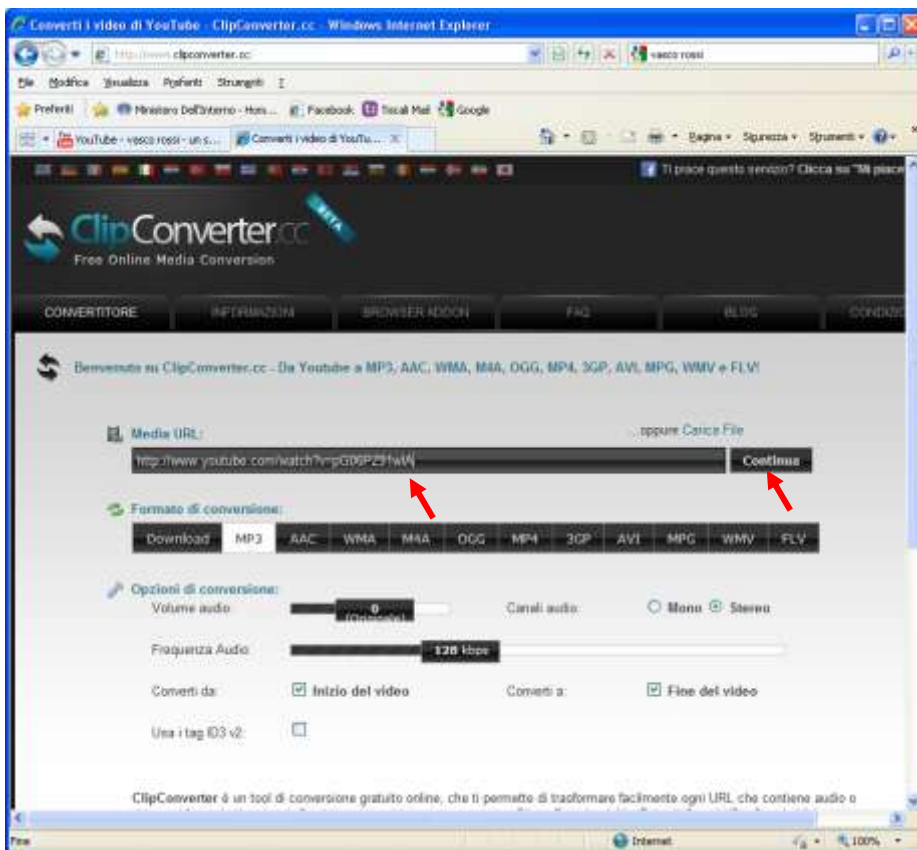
Converti i video di YouTube - ClipConverter.cc - Windows Internet Explorer

http://www.clipconverter.cc/

vasco rossi

File Modifica Visualizza Preferiti Strumenti ?

Preferiti Ministero Dell'Interno - Hom... Facebook Tiscali Mail Google

YouTube - vasco rossi - un s... Converti i video di YouTu...

Pagina Sicurezza Strumenti

Ti piace questo servizio? Clicca su "Mi piace

ClipConverter.cc BETA
Free Online Media Conversion

CONVERTITORE INFORMAZIONI BROWSER ADDON FAQ BLOG CONDIZ

Benvenuto su ClipConverter.cc - Da Youtube a MP3, AAC, WMA, M4A, OGG, MP4, 3GP, AVI, MPG, WMV e FLV!

Media URL:

oppure Carica File

http://www.youtube.com/watch?v=pG06PZ5fwiA

Continua

Formato di conversione:

Download MP3 AAC WMA M4A OGG MP4 3GP AVI MPG WMV FLV

Opzioni di conversione:

Volume audio 0 (Originale)

Canali audio: Mono Stereo

Frequenza Audio 128 kbps

Converti da: Inizio del video

Converti a: Fine del video

Usa i tag ID3 v2:

ClipConverter è un tool di conversione gratuito online, che ti permette di trasformare facilmente ogni URL che contiene audio o

Fine

Internet

100%